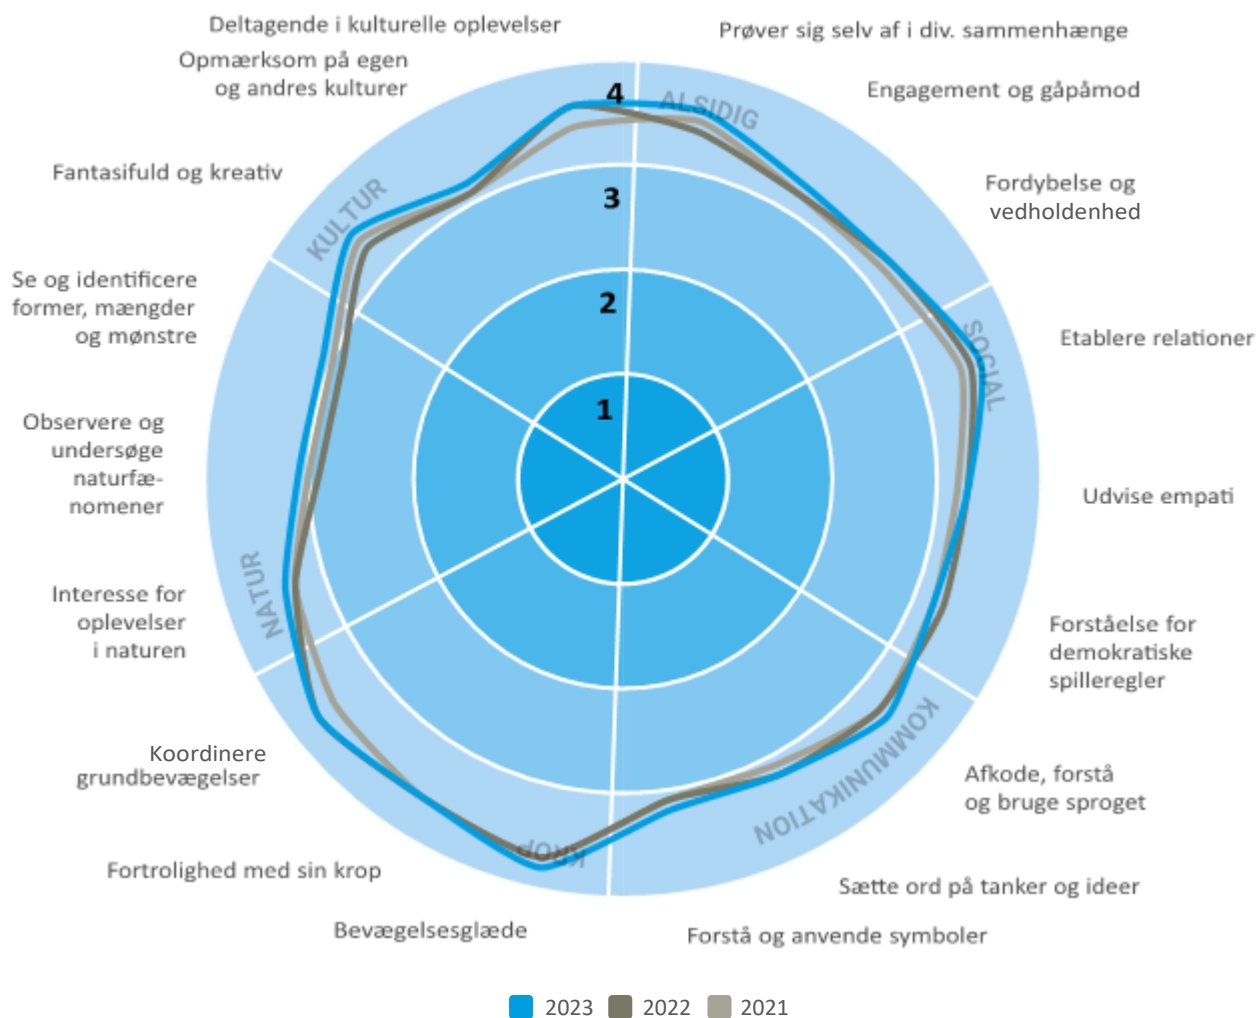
Deltagende i kulturelle oplevelser

Prøver sig selv af i div. sammenhænge

Opmærksom på egen og andres kulturer

Engagement og gåpåmod

4

ALSIDIG

3

Fordybelse og vedholdenhed

Fantasifuld og kreativ

KULTUR

2

Se og identificere former, mængder og mønstre

SOCIAL

Etablere relationer

1

Observere og undersøge naturfænomener

Udvise empati

NATUR

Interesse for oplevelser i naturen

Forståelse for demokratiske spilleregler

KOMMUNIKATION

Koordinere grundbevægelser

Afkode, forstå og bruge sproget

KROP

Fortrolighed med sin krop

Sætte ord på tanker og ideer

Bevægelsesglæde

Forstå og anvende symboler

2023 2022 2021